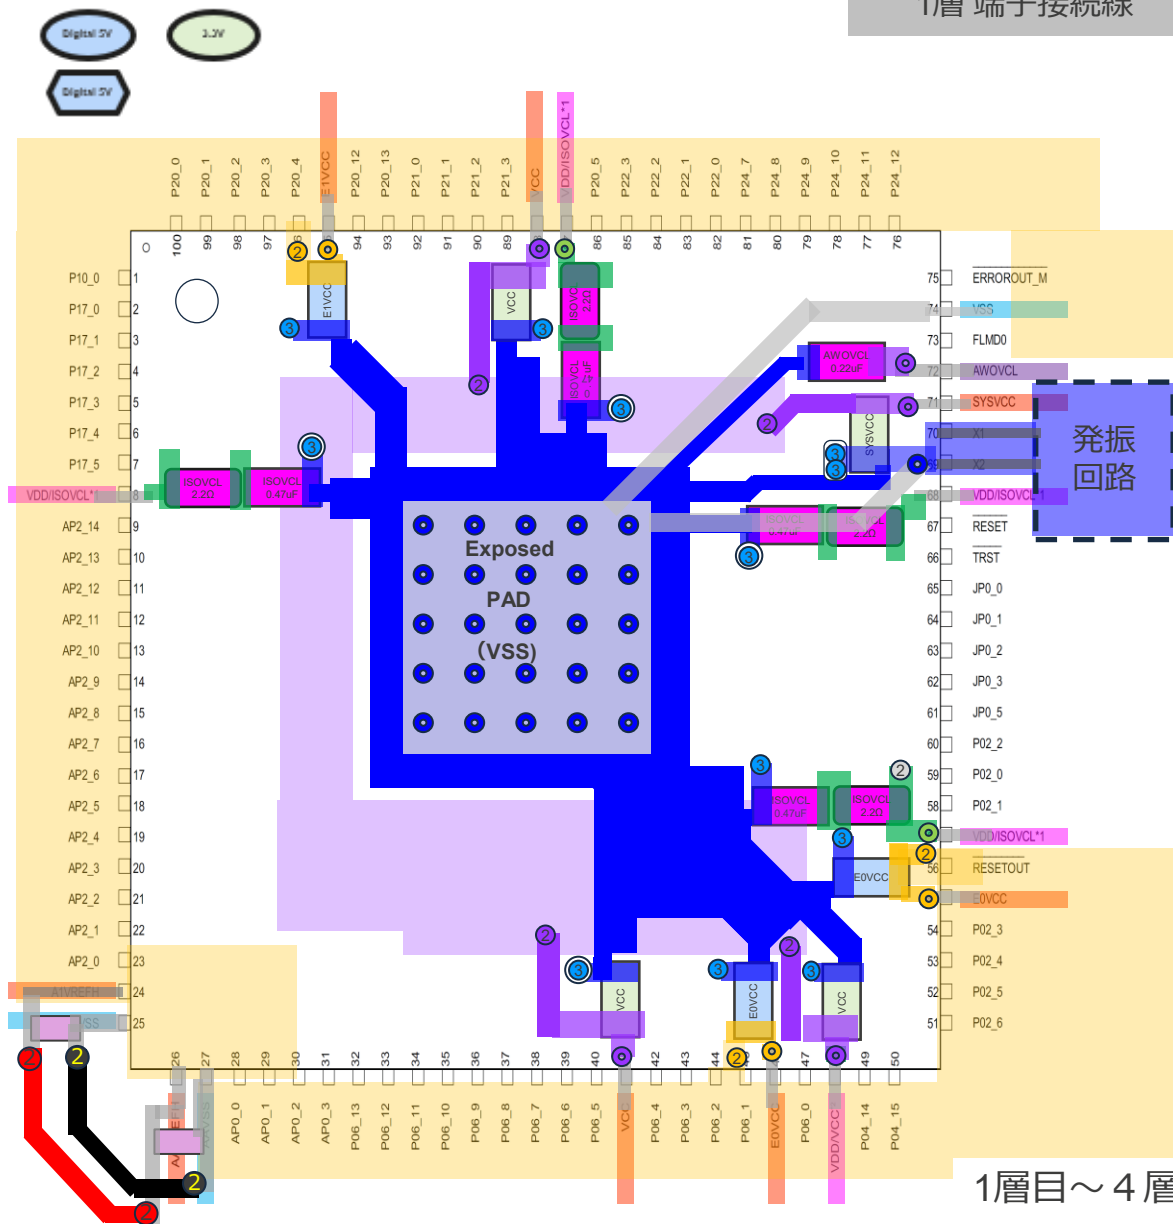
1層 端子接続線

Digital 5V
3.3V
Digital 5V

P20_0 P20_1 P20_2 P20_3 P20_4 E1VCC P20_12 P20_13 P21_0 P21_1 P21_2 P21_3 VCC VDD/ISOVCL*1 P20_5 P22_3 P22_2 P22_1 P22_0 P24_7 P24_8 P24_9 P24_10 P24_11 P24_12

100 99 98 97 96 95 94 93 92 91 90 89 88 87 86 85 84 83 82 81 80 79 78 77 76

P10_0 1
P17_0 2
P17_1 3
P17_2 4
P17_3 5
P17_4 6
P17_5 7
VDD/ISOVCL*1 8
AP2_14 9
AP2_13 10
AP2_12 11
AP2_11 12
AP2_10 13
AP2_9 14
AP2_8 15
AP2_7 16
AP2_6 17
AP2_5 18
AP2_4 19
AP2_3 20
AP2_2 21
AP2_1 22
AP2_0 23
A1VREFH 24
VSS 25

75 ERROROUT_M
74 VSS
73 FLMD0
72 AWOVCL
71 SYSVCC
70 X1
69 X2
68 VDD/ISOVCL*1
67 RESET
66 TRST
65 JP0_0
64 JP0_1
63 JP0_2
62 JP0_3
61 JP0_5
60 P02_2
59 P02_0
58 P02_1
57 VDD/ISOVCL*1
56 RESETOUT
55 E0VCC
54 P02_3
53 P02_4
52 P02_5
51 P02_6

26 27 28 29 30 31 32 33 34 35 36 37 38 39 40 41 42 43 44 45 46 47 48 49 50

A1VREFH A1VSS AP0_0 AP0_1 AP0_2 AP0_3 P06_13 P06_12 P06_11 P06_10 P06_9 P06_8 P06_7 P06_6 P06_5 VCC P06_4 P06_3 P06_2 P06_1 E0VCC P06_0 VDD/VCC P04_14 P04_15

E1VCC
VCC
ISOVCL 2.2Ω
ISOVCL 0.47uF
AWOVCL 0.22uF
SYSVCC
ISOVCL 2.2Ω
ISOVCL 0.47uF
ISOVCL 0.47uF
ISOVCL 2.2Ω
ISOVCL 0.47uF
ISOVCL 2.2Ω
E0VCC
VCC
E0VCC
VCC

Exposed
PAD
(VSS)

発振
回路

1層目～4層